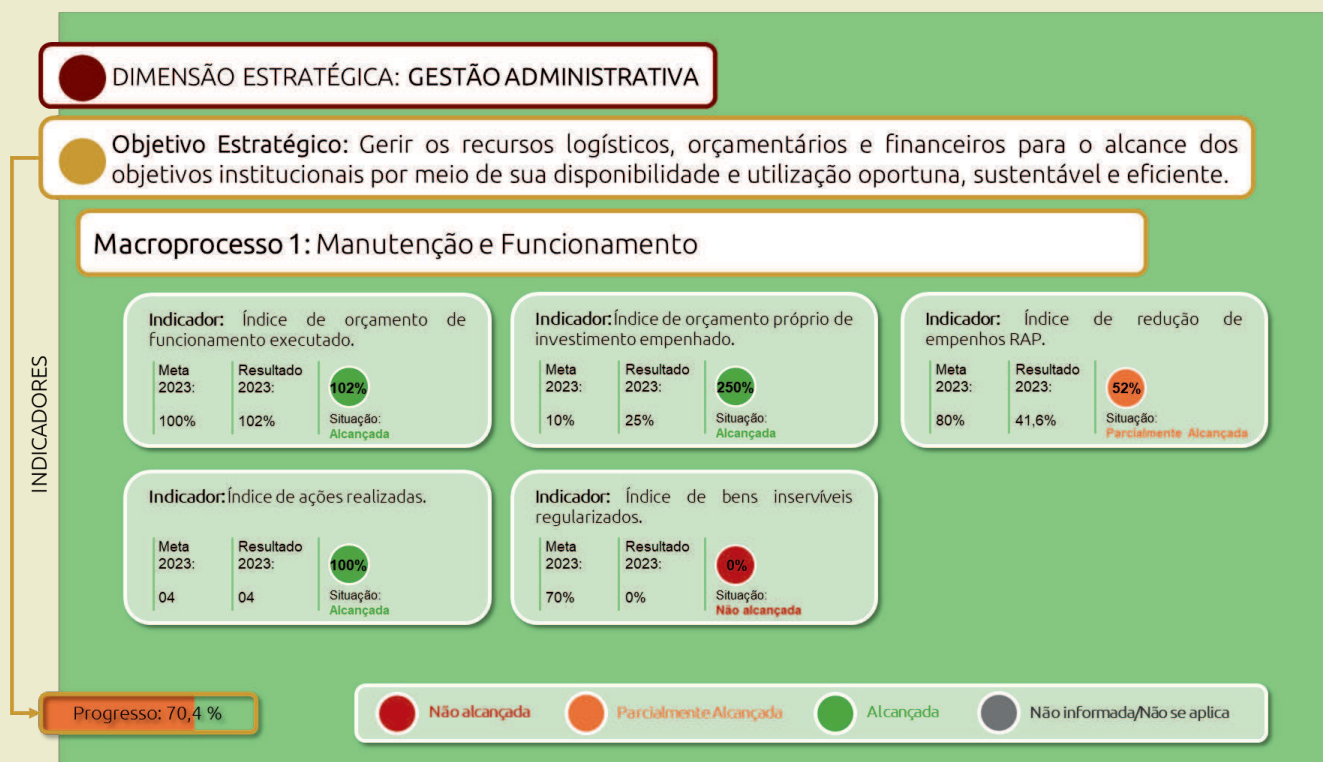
DIMENSÃO ESTRATÉGICA: GESTÃO ADMINISTRATIVA

Objetivo Estratégico: Gerir os recursos logísticos, orçamentários e financeiros para o alcance dos objetivos institucionais por meio de sua disponibilidade e utilização oportuna, sustentável e eficiente.

Macroprocesso 1: Manutenção e Funcionamento

INDICADORES

Indicador: Índice de orçamento de funcionamento executado.
Meta 2023: 100%
Resultado 2023: 102%
102%
Situação: Alcançada

Indicador: Índice de orçamento próprio de investimento empenhado.
Meta 2023: 10%
Resultado 2023: 25%
250%
Situação: Alcançada

Indicador: Índice de redução de empenhos RAP.
Meta 2023: 80%
Resultado 2023: 41,6%
52%
Situação: Parcialmente Alcançada

Indicador: Índice de ações realizadas.
Meta 2023: 04
Resultado 2023: 04
100%
Situação: Alcançada

Indicador: Índice de bens inservíveis regularizados.
Meta 2023: 70%
Resultado 2023: 0%
0%
Situação: Não alcançada

Progresso: 70,4 %

Não alcançada Parcialmente Alcançada Alcançada Não informada/Não se aplica